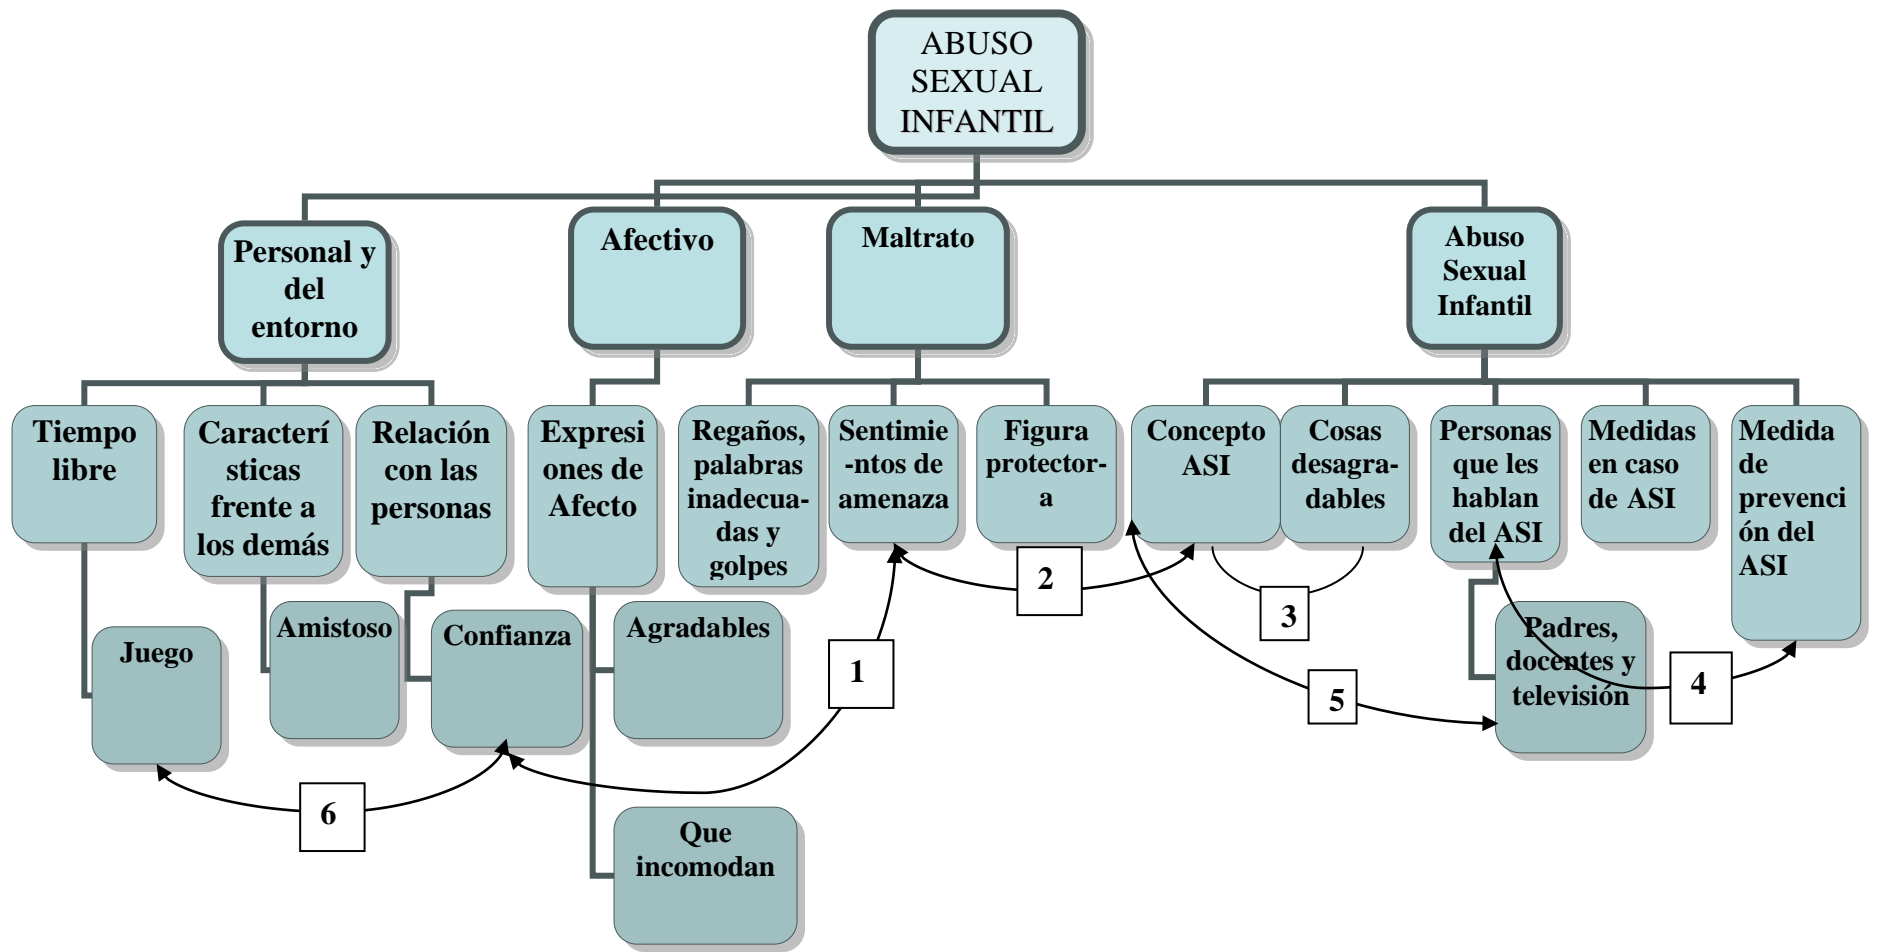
ABUSO SEXUAL INFANTIL

Personal y del entorno

Afectivo

Maltrato

Abuso Sexual Infantil

Tiempo libre

Características frente a los demás

Relación con las personas

Expresiones de Afecto

Regaños, palabras inadecuadas y golpes

Sentimientos de amenaza

Figura protectora

Concepto ASI

Cosas desagradables

Personas que les hablan del ASI

Medidas en caso de ASI

Medida de prevención del ASI

Juego

Amistoso

Confianza

Agradables

Que incomodan

Padres, docentes y televisión

1

2

3

4

5

6